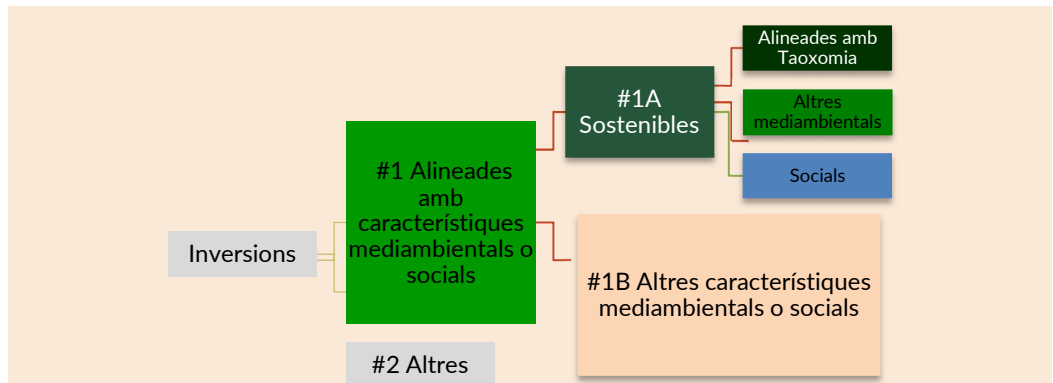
Inversions

#1 Alineades amb característiques mediambientals o socials

#2 Altres

#1A Sostenibles

#1B Altres característiques mediambientals o socials

Alineades amb Taoxomia

Altres mediambientals

Socials